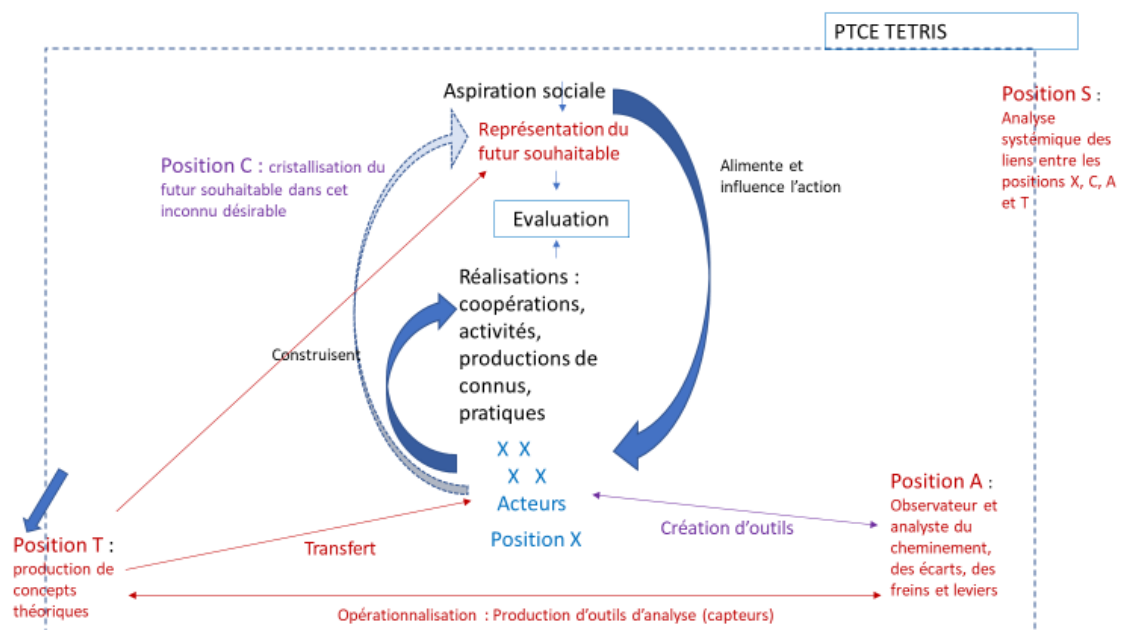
PTCE TETRIS

Aspiration sociale

Représentation du futur souhaitable

Position S : Analyse systémique des liens entre les positions X, C, A et T

Position C : cristallisation du futur souhaitable dans cet inconnu désirable

Alimente et influence l'action

Evaluation

Réalisations : coopérations, activités, productions de connus, pratiques

Construisent

X X
X X
Acteurs

Position X

Position A : Observateur et analyste du cheminement, des écarts, des freins et leviers

Création d'outils

Position T : production de concepts théoriques

Transfert

Opérationnalisation : Production d'outils d'analyse (capteurs)